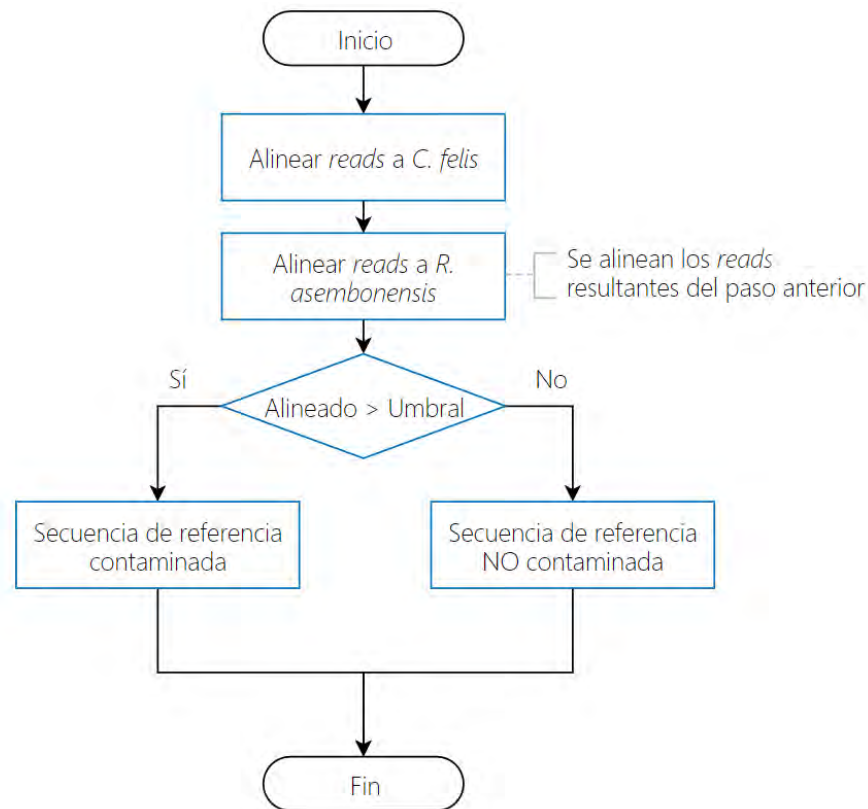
Inicio

Alinear reads a C. felis

Alinear reads a R. asembonensis

Se alinean los reads resultantes del paso anterior

Sí

No

Alineado > Umbral

Secuencia de referencia contaminada

Secuencia de referencia NO contaminada

Fin